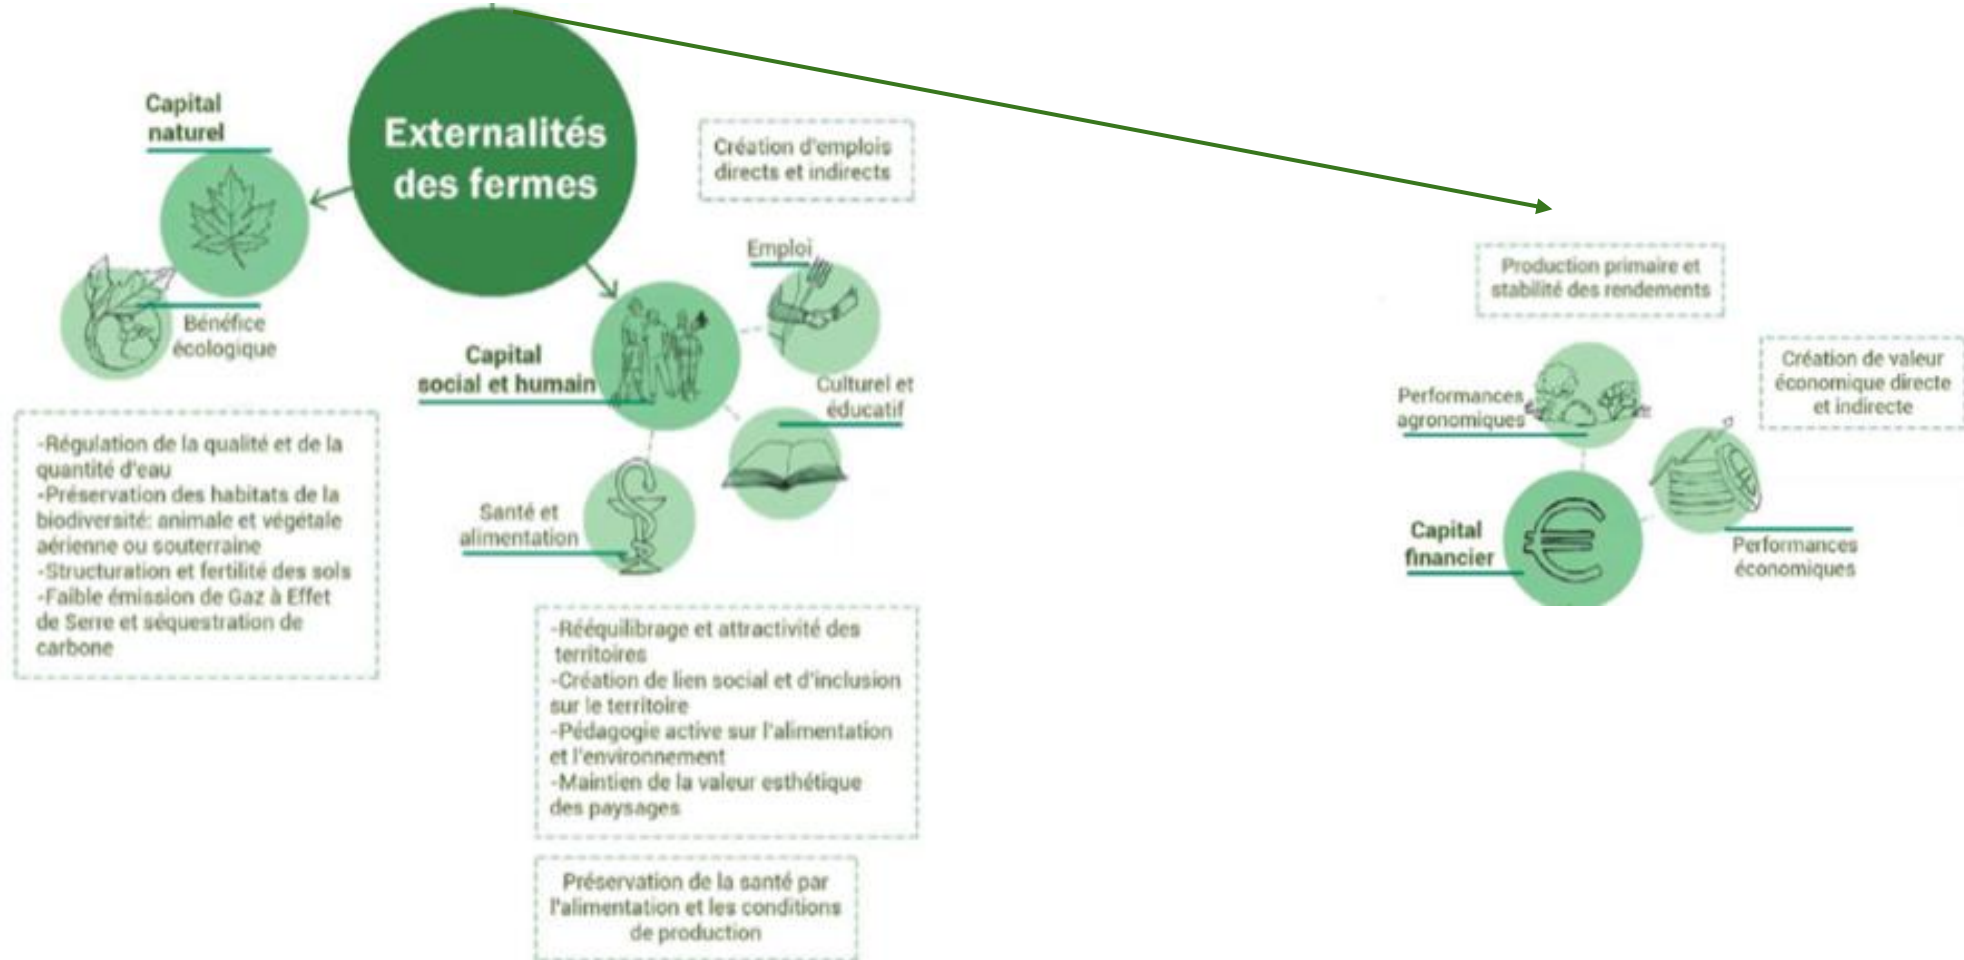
Externalités des fermes

Capital naturel

Bénéfice écologique

-Régulation de la qualité et de la quantité d'eau
-Préservation des habitats de la biodiversité: animale et végétale aérienne ou souterraine
-Structuration et fertilité des sols
-Faible émission de Gaz à Effet de Serre et séquestration de carbone

Création d'emplois directs et indirects

Emploi

Capital social et humain

Culturel et éducatif

Santé et alimentation

-Rééquilibrage et attractivité des territoires
-Création de lien social et d'inclusion sur le territoire
-Pédagogie active sur l'alimentation et l'environnement
-Maintien de la valeur esthétique des paysages

Préservation de la santé par l'alimentation et les conditions de production

Production primaire et stabilité des rendements

Performances agronomiques

Création de valeur économique directe et indirecte

Capital financier

Performances économiques